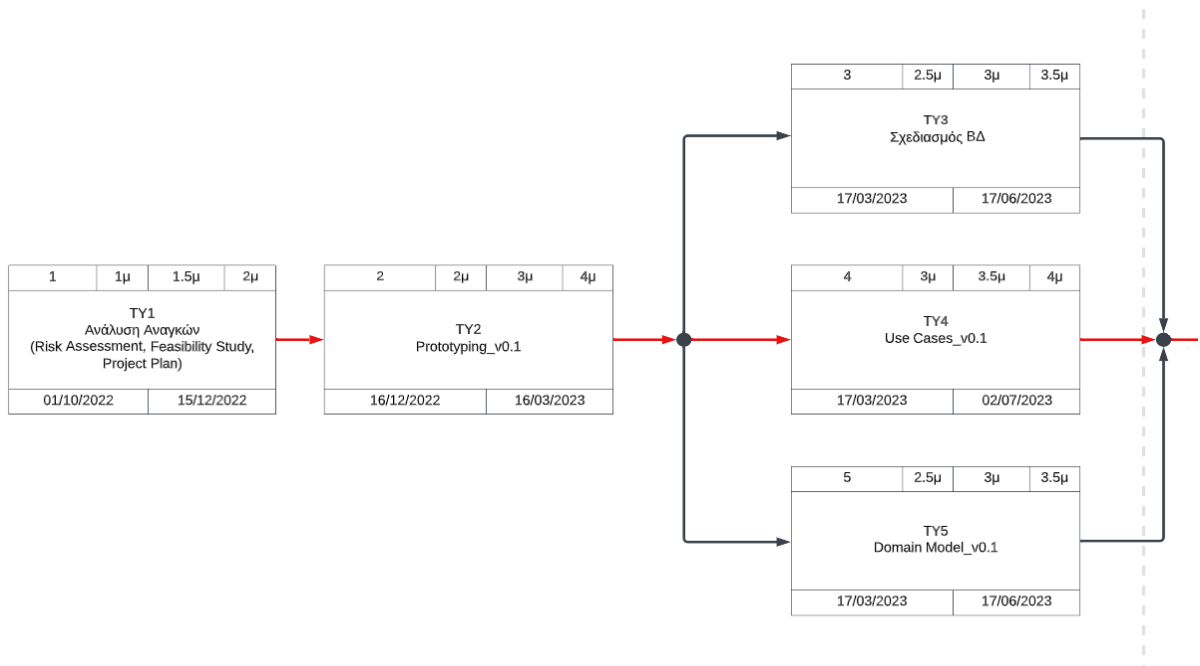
| 3 | 2.5μ | 3μ | 3.5μ |
|---|---|---|---|

ΤΥ3
Σχεδιασμός ΒΔ

| 17/03/2023 | 17/06/2023 |
|---|---|

| 1 | 1μ | 1.5μ | 2μ |
|---|---|---|---|

ΤΥ1
Ανάλυση Αναγκών
(Risk Assessment, Feasibility Study, Project Plan)

| 01/10/2022 | 15/12/2022 |
|---|---|

| 2 | 2μ | 3μ | 4μ |
|---|---|---|---|

ΤΥ2
Prototyping_v0.1

| 16/12/2022 | 16/03/2023 |
|---|---|

| 4 | 3μ | 3.5μ | 4μ |
|---|---|---|---|

ΤΥ4
Use Cases_v0.1

| 17/03/2023 | 02/07/2023 |
|---|---|

| 5 | 2.5μ | 3μ | 3.5μ |
|---|---|---|---|

ΤΥ5
Domain Model_v0.1

| 17/03/2023 | 17/06/2023 |
|---|---|